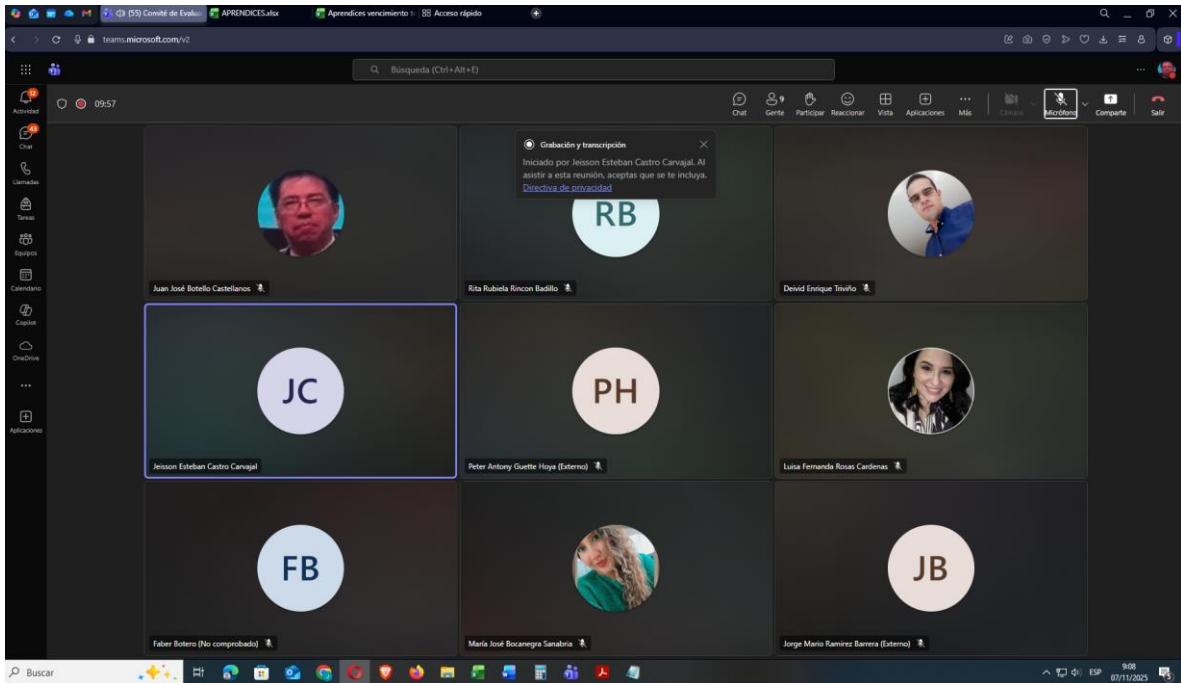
(55) Comité de Evalu
APRENDICES.xlsx
Aprendices vencimiento
Acceso rápido
teams.microsoft.com/v2
Búsqueda (Ctrl+Alt+E)
12
Actividad
43
Chat
Llamadas
Tareas
Equipos
Calendario
Copilot
OneDrive
...
Aplicaciones
09:57
Chat
9
Gente
Participar
Reaccionar
Vista
Aplicaciones
Más
Cámara
Micrófono
Compartir
Salir
Grabación y transcripción
Iniciado por Jeisson Esteban Castro Carvajal. Al asistir a esta reunión, aceptas que se te incluya.
Directiva de privacidad
Juan José Botello Castellanos
RB
Rita Rubiela Rincon Badillo
Deivid Enrique Triviño
JC
Jeisson Esteban Castro Carvajal
PH
Peter Antony Guette Hoya (Externo)
Luisa Fernanda Rosas Cardenas
FB
Faber Botero (No comprobado)
María José Bocanegra Sanabria
JB
Jorge Mario Ramirez Barrera (Externo)
Buscar
ESP
9:08
07/11/2025